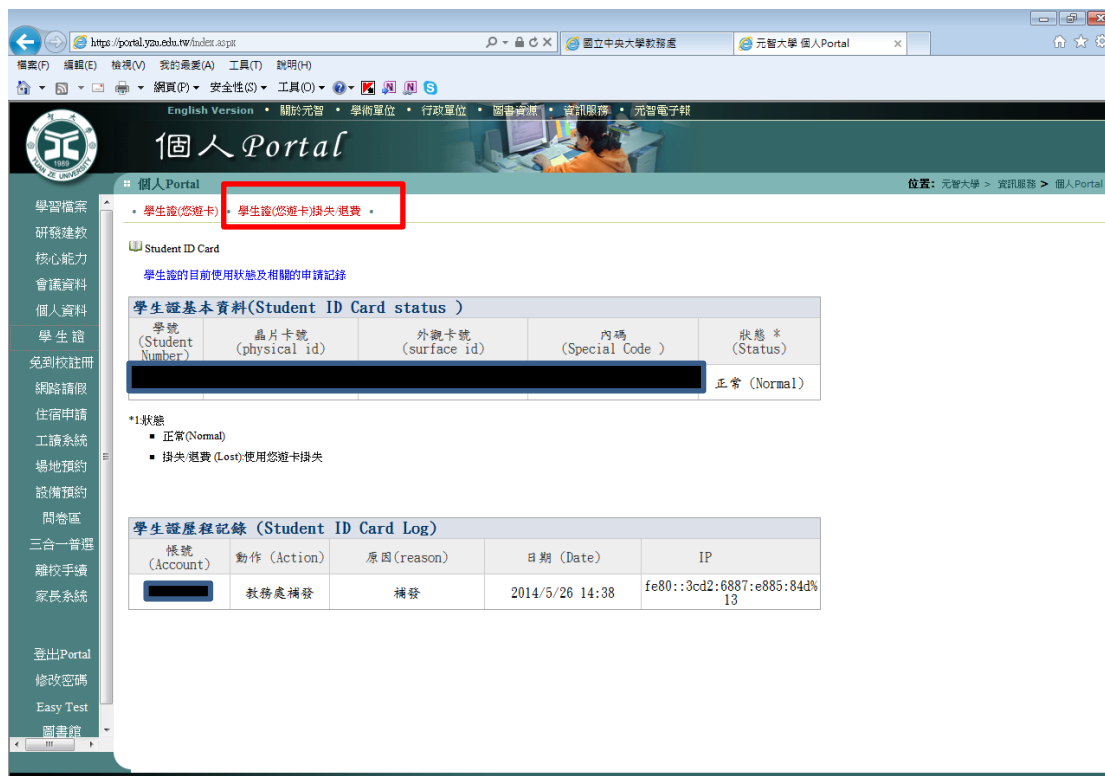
https://portal.yzu.edu.tw/index.aspx
國立中央大學教務處
元智大學 個人Portal

檔案(F) 編輯(E) 檢視(V) 我的最愛(A) 工具(T) 說明(H)
網頁(P) 安全性(S) 工具(O)

English Version • 關於元智 • 學術單位 • 行政單位 • 圖書資源 • 資訊服務 • 元智電子報

個人Portal

個人Portal
位置: 元智大學 > 資訊服務 > 個人Portal

學習檔案
研發建教
核心能力
會議資料
個人資料
學生證
免到校註冊
網路請假
住宿申請
工讀系統
場地預約
設備預約
問卷區
三合一普選
離校手續
家長系統

登出Portal
修改密碼
Easy Test
圖書館

• 學生證(悠遊卡) • 學生證(悠遊卡)掛失/退費 •

Student ID Card

學生證的目前使用狀態及相關的申請記錄

學生證基本資料(Student ID Card status )

| 學號 (Student Number) | 晶片卡號 (physical id) | 外觀卡號 (surface id) | 內碼 (Special Code ) | 狀態 * (Status) |
|---|---|---|---|---|
| | | | | 正常 (Normal) |

*1:狀態
■ 正常(Normal)
■ 掛失/退費 (Lost):使用悠遊卡掛失

學生證歷程記錄 (Student ID Card Log)

| 帳號 (Account) | 動作 (Action) | 原因(reason) | 日期 (Date) | IP |
|---|---|---|---|---|
| | 教務處補發 | 補發 | 2014/5/26 14:38 | fe80::3cd2:6887:e885:84d%13 |